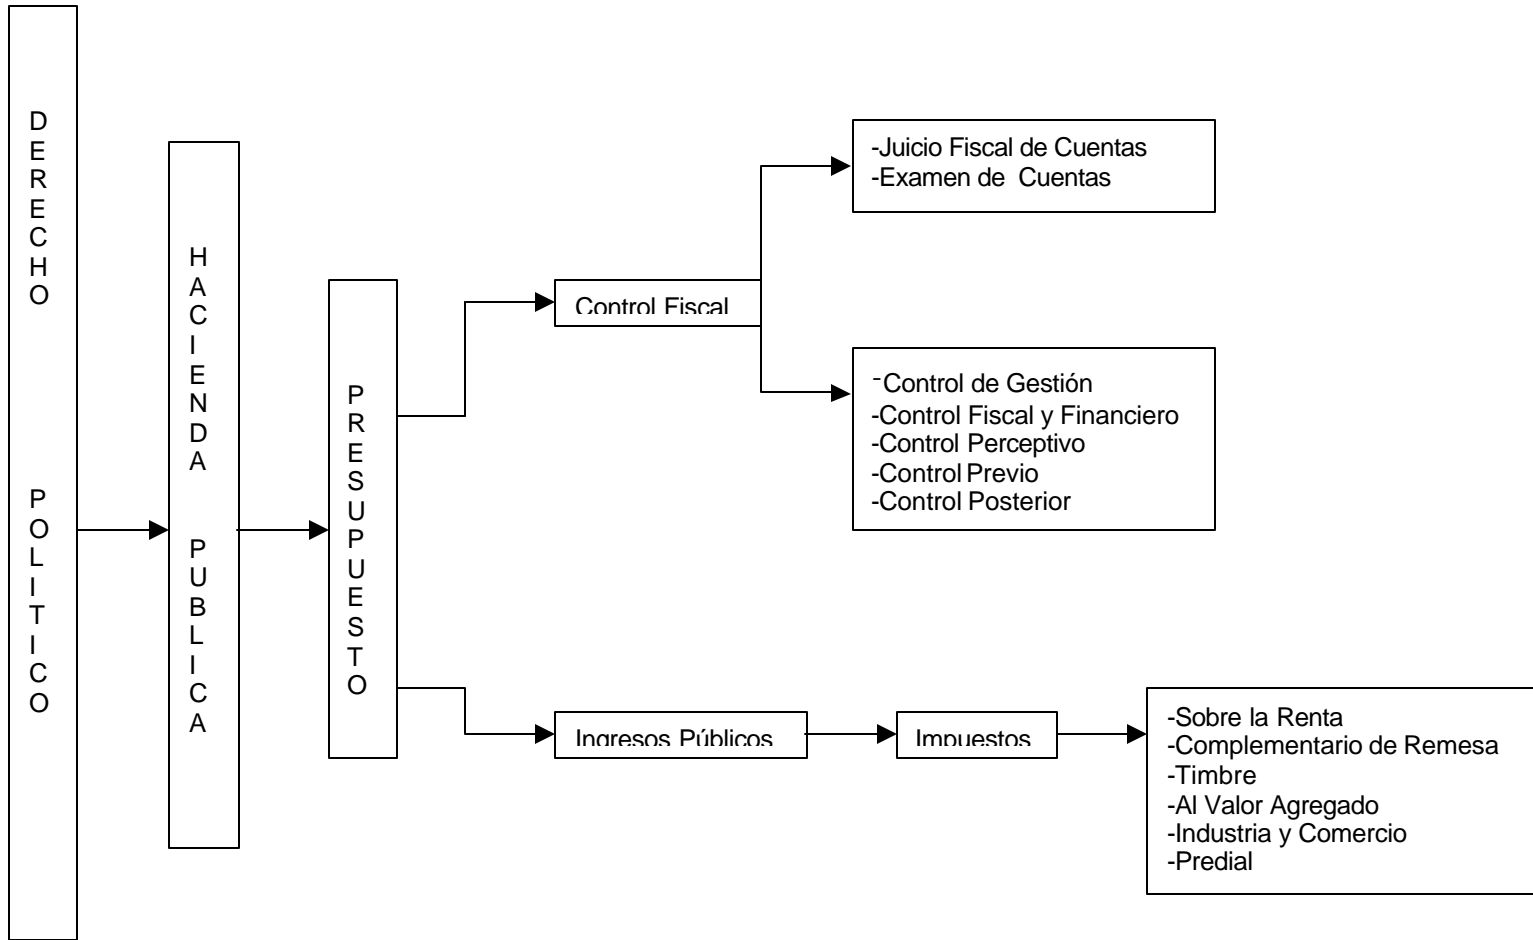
DERECHO POLITICO

HACIENDA PUBLICA

PRESUPUESTO

Control Fiscal

-Juicio Fiscal de Cuentas
-Examen de Cuentas

-Control de Gestión
-Control Fiscal y Financiero
-Control Perceptivo
-Control Previo
-Control Posterior

Ingresos Públicos

Impuestos

-Sobre la Renta
-Complementario de Remesa
-Timbre
-Al Valor Agregado
-Industria y Comercio
-Predial